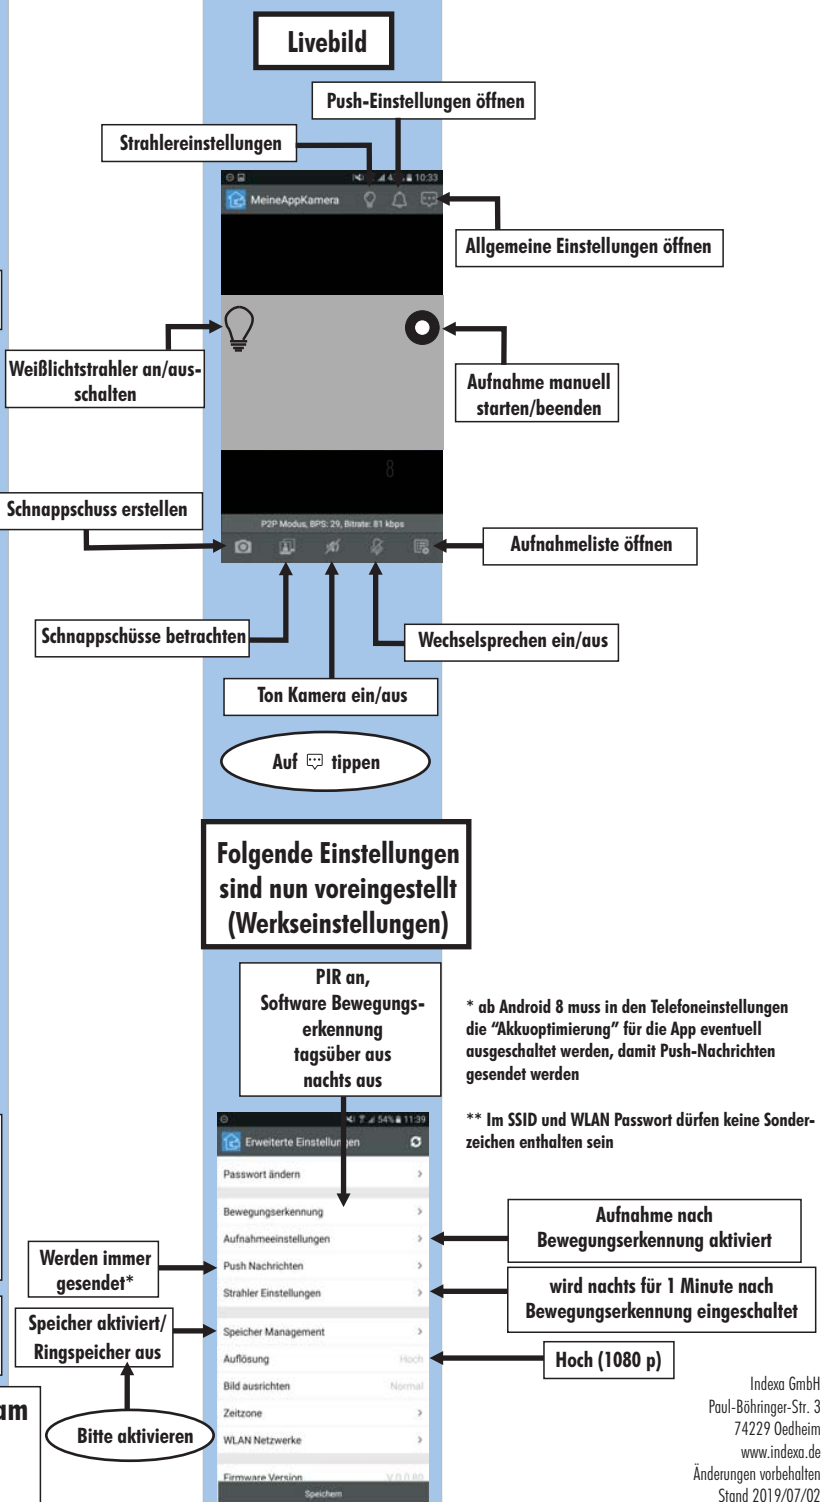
Livebild

Push-Einstellungen öffnen

Strahlereinstellungen

10:33

MeineAppKamera

Allgemeine Einstellungen öffnen

Weißlichtstrahler an/ausschalten

Aufnahme manuell starten/beenden

8

Schnappschuss erstellen

P2P Modus, BPS: 29, Bitrate: 81 kbps

Aufnahmeliste öffnen

Schnappschüsse betrachten

Wechselsprechen ein/aus

Ton Kamera ein/aus

Auf 💬 tippen

Folgende Einstellungen sind nun voreingestellt (Werkseinstellungen)

PIR an, Software Bewegungserkennung tagsüber aus nachts aus

* ab Android 8 muss in den Telefoneinstellungen die "Akkuoptimierung" für die App eventuell ausgeschaltet werden, damit Push-Nachrichten gesendet werden

** Im SSID und WLAN Passwort dürfen keine Sonderzeichen enthalten sein

54% 11:39

Erweiterte Einstellungen

Passwort ändern

Bewegungserkennung

Aufnahmeeinstellungen

Push Nachrichten

Strahler Einstellungen

Speicher Management

Auflösung Hoch

Bild ausrichten Normal

Zeitzone

WLAN Netzwerke

Firmware Version V.0.0.80

Speichern

Aufnahme nach Bewegungserkennung aktiviert

Werden immer gesendet*

wird nachts für 1 Minute nach Bewegungserkennung eingeschaltet

Speicher aktiviert/ Ringspeicher aus

Hoch (1080 p)

Bitte aktivieren

am

Indexa GmbH
Paul-Böhringer-Str. 3
74229 Oedheim
www.indexa.de
Änderungen vorbehalten
Stand 2019/07/02